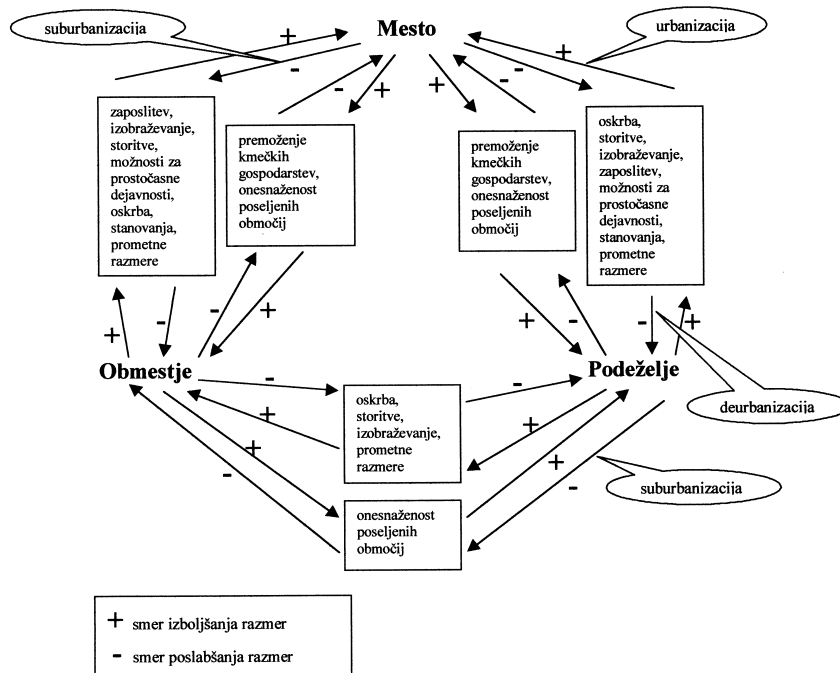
suburbanizacija

Mesto

urbanizacija

+
-
-
+
+
-
-
+

zaposlitev, izobraževanje, storitve, možnosti za prostočasne dejavnosti, oskrba, stanovanja, prometne razmere

premoženje kmečkih gospodarstev, onesnaženost poseljenih območij

premoženje kmečkih gospodarstev, onesnaženost poseljenih območij

oskrba, storitve, izobraževanje, zaposlitev, možnosti za prostočasne dejavnosti, stanovanja, prometne razmere

+
-
-
+
+
-
-
+

Obmestje

Podeželje

deurbanizacija

-
-
+
oskrba, storitve, izobraževanje, prometne razmere
+
+
-
+
-

suburbanizacija

onesnaženost poseljenih območij

+ smer izboljšanja razmer
- smer poslabšanja razmer